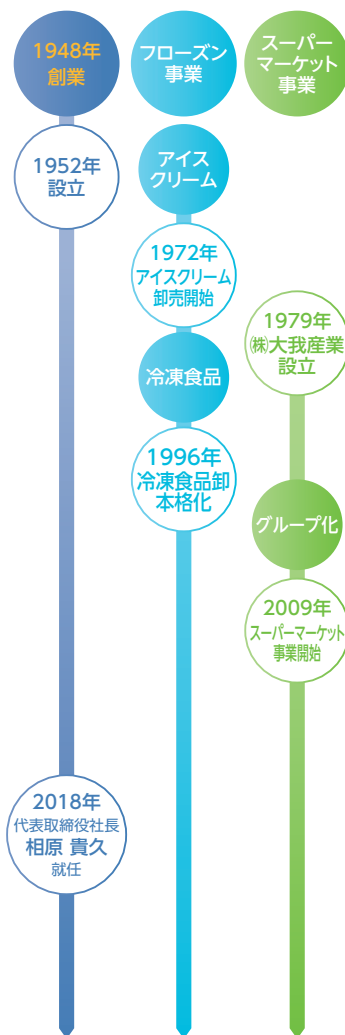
1948年
創業

フローズン
事業

スーパー
マーケット
事業

1952年
設立

アイス
クリーム

1972年
アイスクリーム
卸売開始

冷凍食品

1996年
冷凍食品卸
本格化

2018年
代表取締役社長
相原 貴久
就任

1979年
㈱大我産業
設立

グループ化

2009年
スーパーマーケット
事業開始